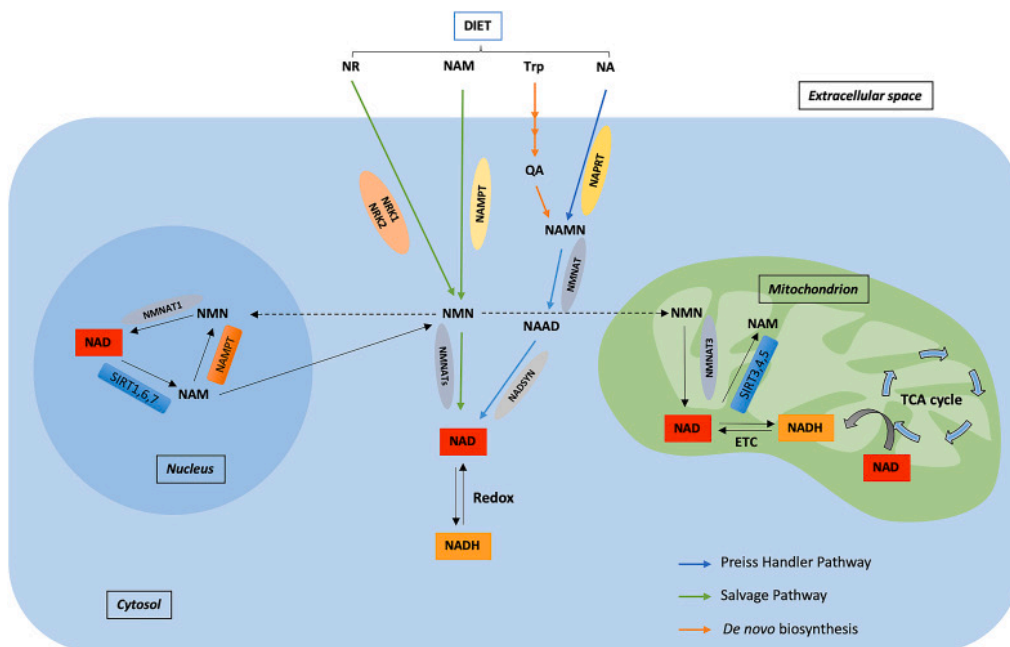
DIET

NR
NAM
Trp
NA

Extracellular space

NRK1
NRK2
NAMPT
QA
NAPRT
NAMN
NMNAT

NMNAT1
NMN
NAD
NAMPT
SIRT1,6,7
NAM

Nucleus

NMN
NAAD
NMNATs
NADSYN
NAD
Redox
NADH

Mitochondrion
NMN
NMNAT3
NAM
SIRT3,4,5
TCA cycle
NAD
NADH
ETC
NAD

Cytosol

Preiss Handler Pathway
Salvage Pathway
De novo biosynthesis